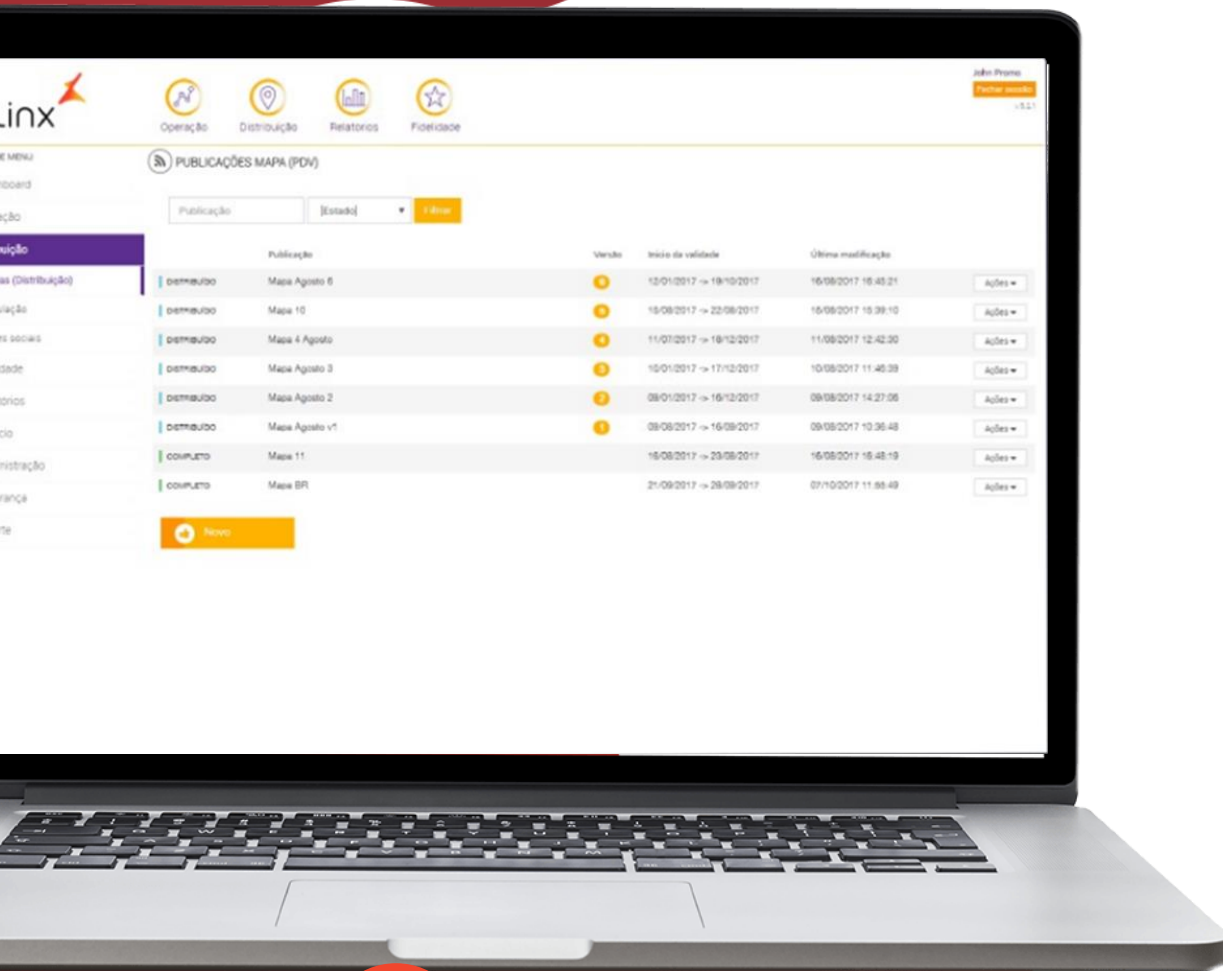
Linx

Operação Distribuição Relatorios Fidelidade

John Promo
Fechar sessão
v.5.2.1

E MENU
hboard
ação
buição
as (Distribuição)
uiação
s sociais
dade
órios
cio
nistração
rança
rte

PUBLICAÇÕES MAPA (PDV)

Publicação | Estado | Filtrar

| | Publicação | Versão | Início da validade | Última modificação | |
|---|---|---|---|---|---|
| DISTRIBUÍDO | Mapa Agosto 6 | 6 | 12/01/2017 -> 19/10/2017 | 16/08/2017 16:45:21 | Ações |
| DISTRIBUÍDO | Mapa 10 | 6 | 15/08/2017 -> 22/08/2017 | 16/08/2017 15:39:10 | Ações |
| DISTRIBUÍDO | Mapa 4 Agosto | 4 | 11/07/2017 -> 18/12/2017 | 11/08/2017 12:42:30 | Ações |
| DISTRIBUÍDO | Mapa Agosto 3 | 3 | 10/01/2017 -> 17/12/2017 | 10/08/2017 11:45:39 | Ações |
| DISTRIBUÍDO | Mapa Agosto 2 | 2 | 09/01/2017 -> 16/12/2017 | 09/08/2017 14:27:06 | Ações |
| DISTRIBUÍDO | Mapa Agosto v1 | 1 | 09/08/2017 -> 16/09/2017 | 09/08/2017 10:36:48 | Ações |
| COMPLETO | Mapa 11 | | 16/08/2017 -> 23/08/2017 | 16/08/2017 16:48:19 | Ações |
| COMPLETO | Mapa BR | | 21/09/2017 -> 28/09/2017 | 07/10/2017 11:58:49 | Ações |

Novo